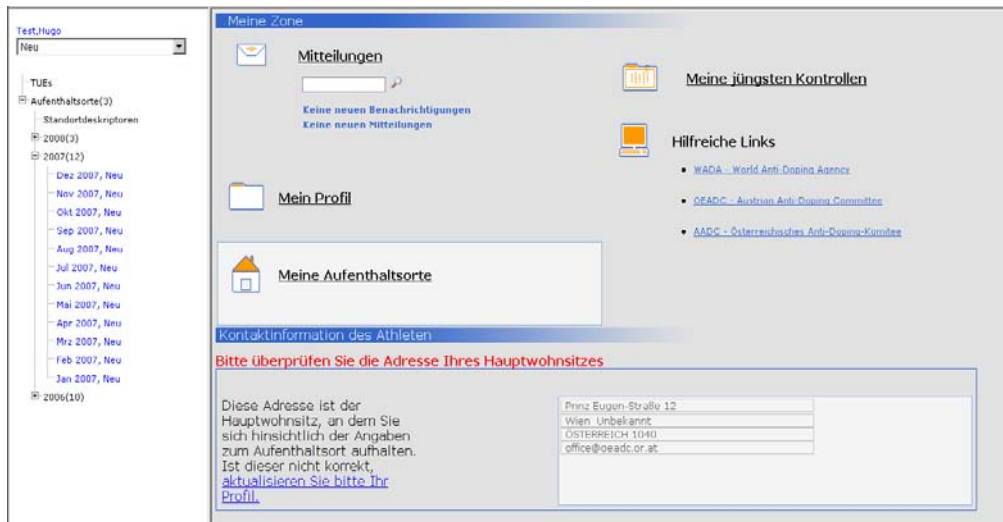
Test,Hugo
Neu

TUEs
Aufenthaltsorte(3)
Standortdeskriptoren
2008(3)
2007(12)
Dez 2007, Neu
Nov 2007, Neu
Okt 2007, Neu
Sep 2007, Neu
Aug 2007, Neu
Jul 2007, Neu
Jun 2007, Neu
Mai 2007, Neu
Apr 2007, Neu
Mrz 2007, Neu
Feb 2007, Neu
Jan 2007, Neu
2006(10)

Meine Zone

Mitteilungen

Keine neuen Benachrichtigungen
Keine neuen Mitteilungen

Meine jüngsten Kontrollen

Hilfreiche Links

- WADA - World Anti-Doping Agency
- OEADC - Austrian Anti-Doping Committee
- AADC - Österreichisches Anti-Doping-Komitee

Mein Profil

Meine Aufenthaltsorte

Kontaktinformation des Athleten

Bitte überprüfen Sie die Adresse Ihres Hauptwohnsitzes

Diese Adresse ist der Hauptwohnsitz, an dem Sie sich hinsichtlich der Angaben zum Aufenthaltsort aufhalten. Ist dieser nicht korrekt, aktualisieren Sie bitte Ihr Profil.

Prinz Eugen-Straße 12
Wien Unbekannt
ÖSTERREICH 1040
office@oeadc.or.at